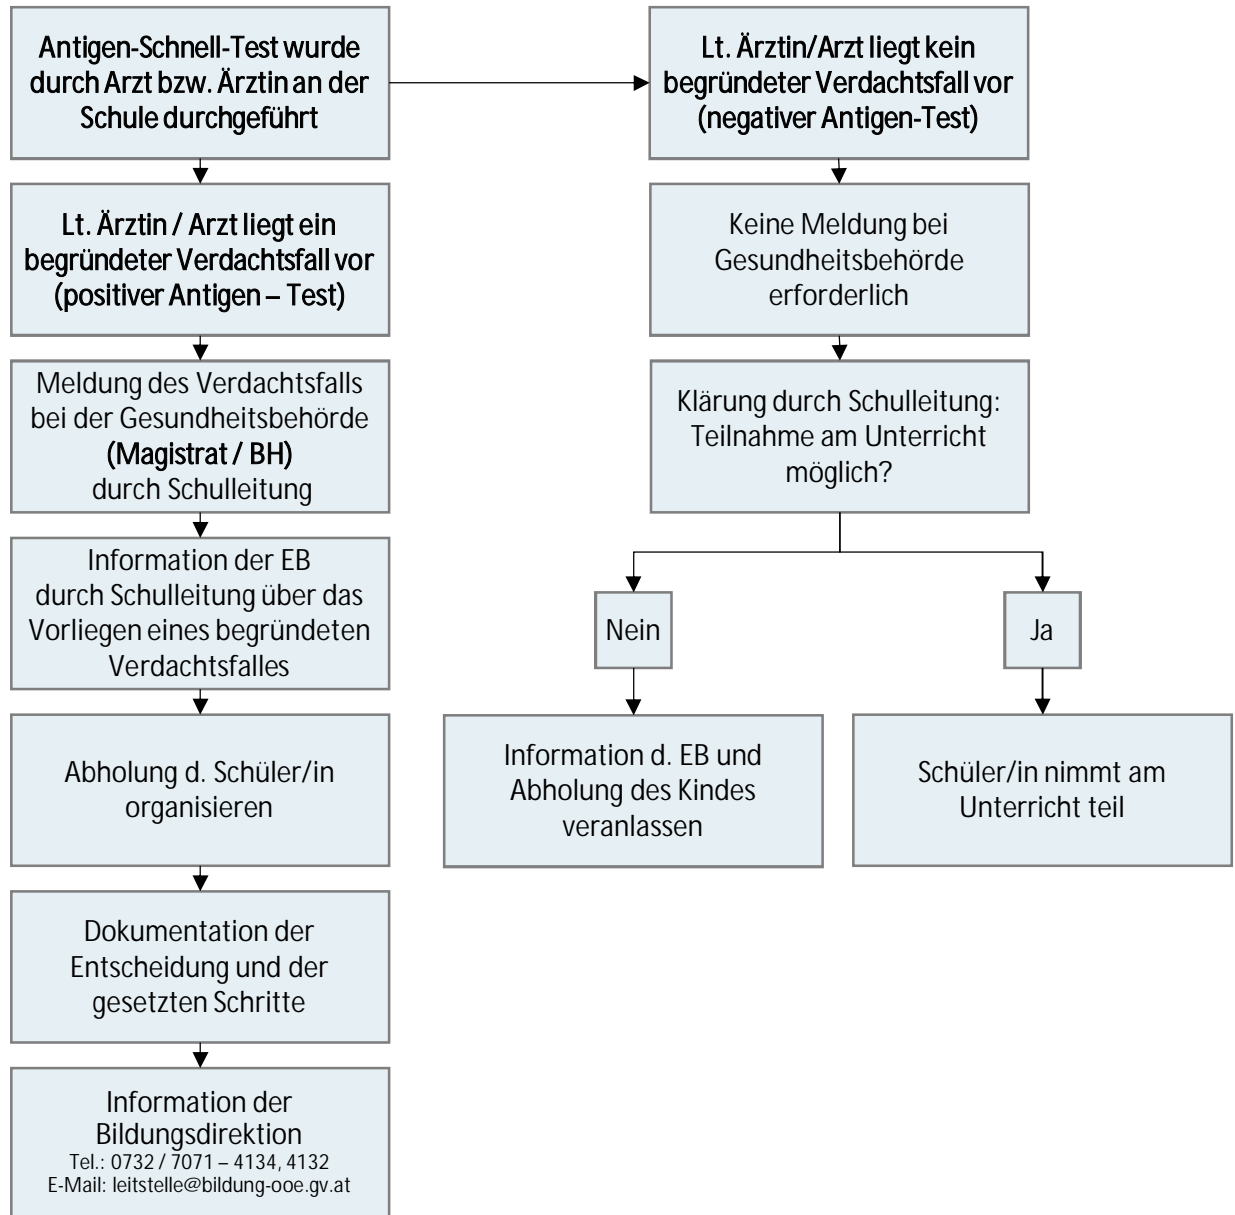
Antigen-Schnell-Test wurde durch Arzt bzw. Ärztin an der Schule durchgeführt

Lt. Ärztin / Arzt liegt ein begründeter Verdachtsfall vor (positiver Antigen – Test)

Meldung des Verdachtsfalls bei der Gesundheitsbehörde (Magistrat / BH) durch Schulleitung

Information der EB durch Schulleitung über das Vorliegen eines begründeten Verdachtsfalles

Abholung d. Schüler/in organisieren

Dokumentation der Entscheidung und der gesetzten Schritte

Information der Bildungsdirektion
Tel.: 0732 / 7071 – 4134, 4132
E-Mail: leitstelle@bildung-ooe.gv.at

Lt. Ärztin/Arzt liegt kein begründeter Verdachtsfall vor (negativer Antigen-Test)

Keine Meldung bei Gesundheitsbehörde erforderlich

Klärung durch Schulleitung: Teilnahme am Unterricht möglich?

Nein

Ja

Information d. EB und Abholung des Kindes veranlassen

Schüler/in nimmt am Unterricht teil